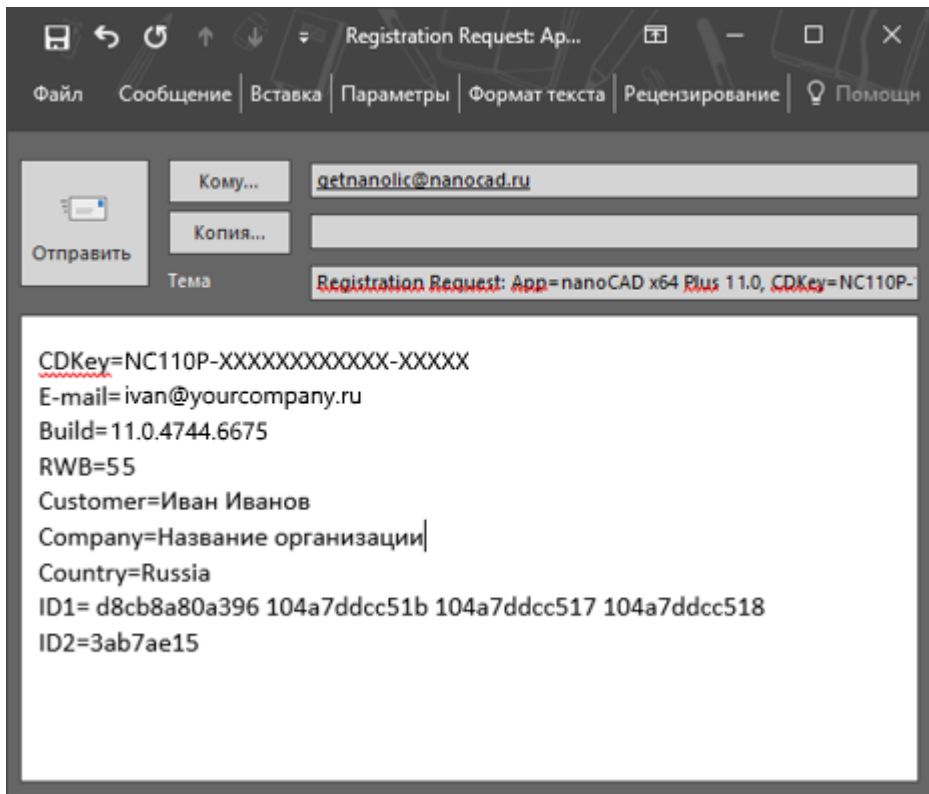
Registration Request: Ap...

Файл Сообщение Вставка Параметры Формат текста Рецензирование Помощн

Кому... getnanolic@nanocad.ru

Копия...

Отправить

Тема Registration Request: App=nanoCAD x64 Plus 11.0, CDKey=NC110P-

CDKey=NC110P-XXXXXXXXXXXX-XXXXX
E-mail=ivan@yourcompany.ru
Build=11.0.4744.6675
RWB=55
Customer=Иван Иванов
Company=Название организации
Country=Russia
ID1= d8cb8a80a396 104a7ddcc51b 104a7ddcc517 104a7ddcc518
ID2=3ab7ae15